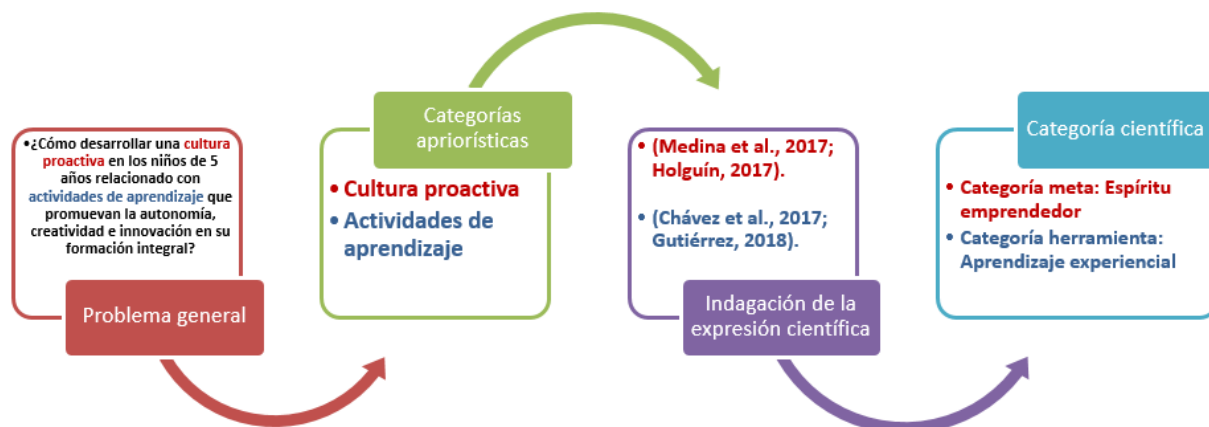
•¿Cómo desarrollar una cultura proactiva en los niños de 5 años relacionado con actividades de aprendizaje que promuevan la autonomía, creatividad e innovación en su formación integral?

Problema general

Categorías apriorísticas

• Cultura proactiva
• Actividades de aprendizaje

• (Medina et al., 2017; Holguín, 2017).

• (Chávez et al., 2017; Gutiérrez, 2018).

Indagación de la expresión científica

Categoría científica

• Categoría meta: Espíritu emprendedor
• Categoría herramienta: Aprendizaje experiencial